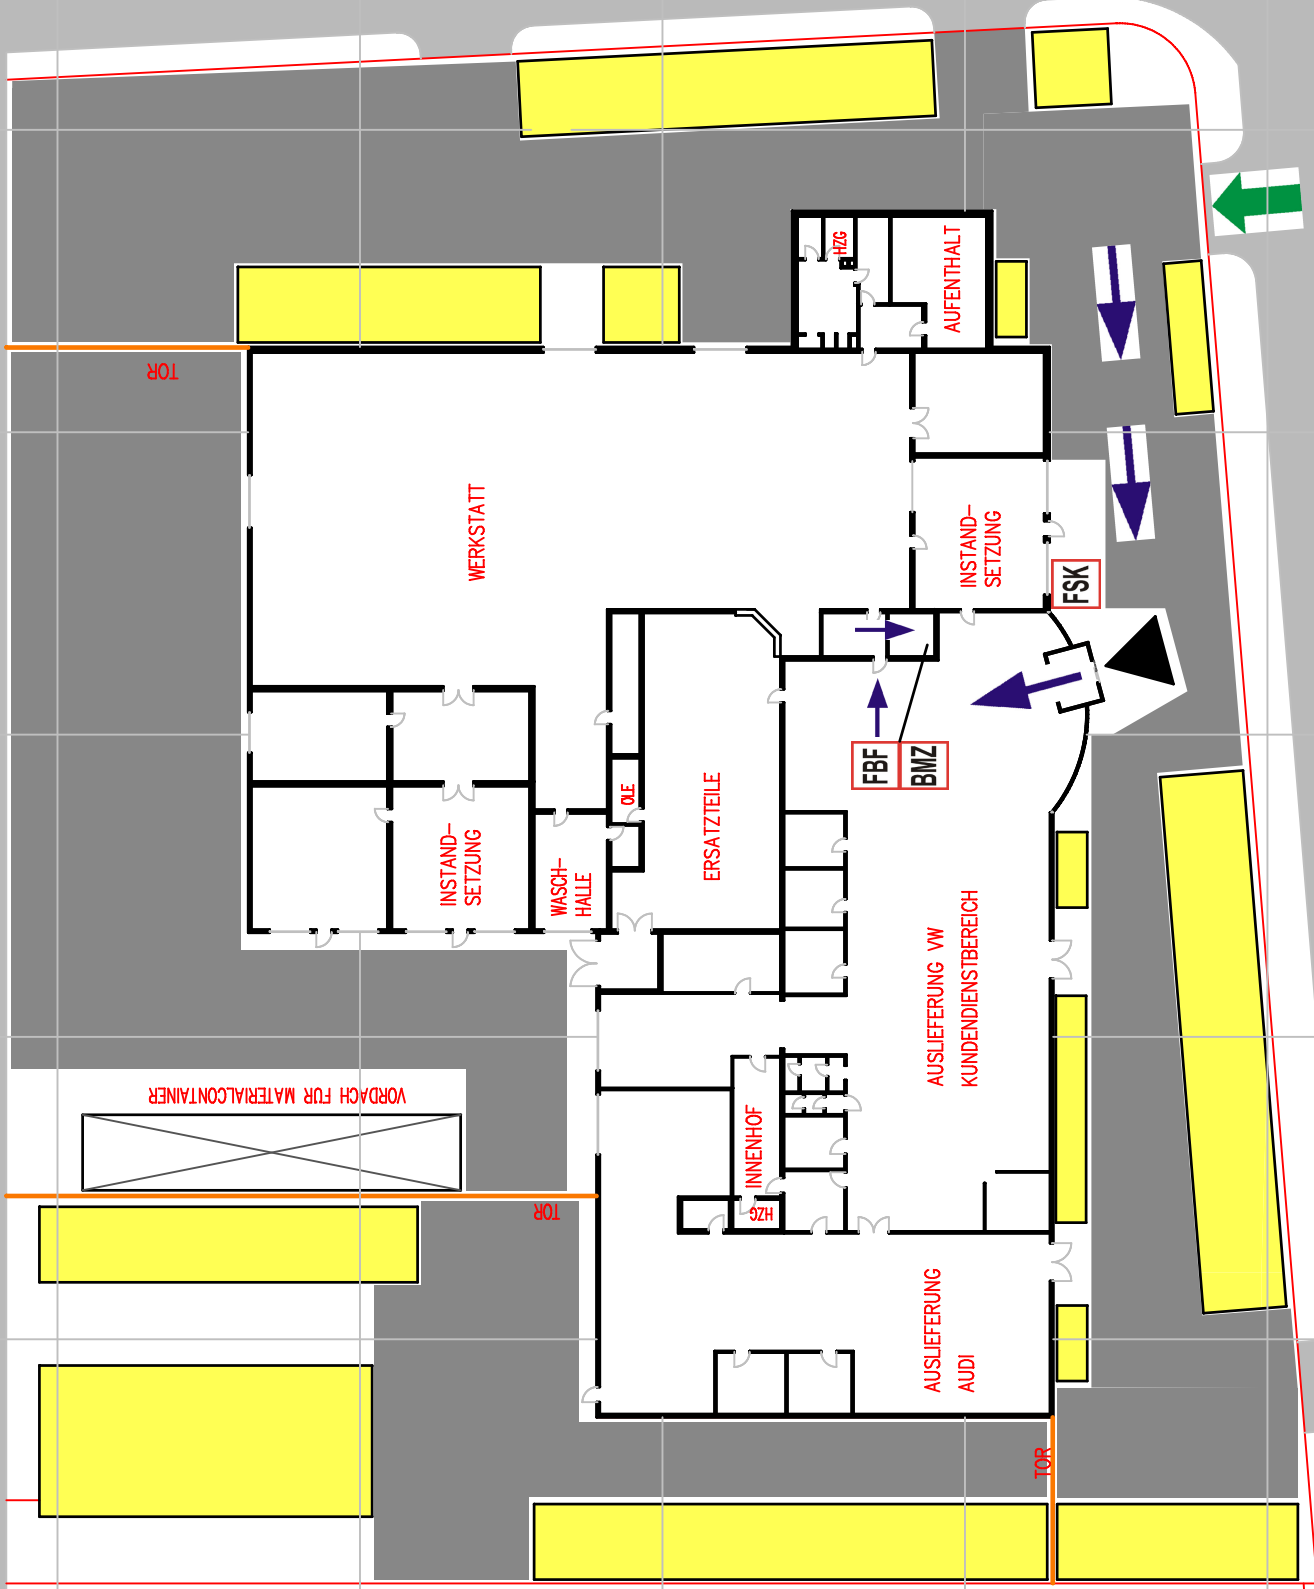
HZG
AUFENTHALT
TOR
WERKSTATT
INSTAND-
SETZUNG
FSK
FBF
BMZ
INSTAND-
SETZUNG
WASCH-
HALLE
ÖLE
ERSATZTEILE
AUSLIEFERUNG VW
KUNDENDIENSTBEREICH
VORDACH FÜR MATERIALCONTAINER
INNENHOF
HZG
TOR
AUSLIEFERUNG
AUDI
TOR